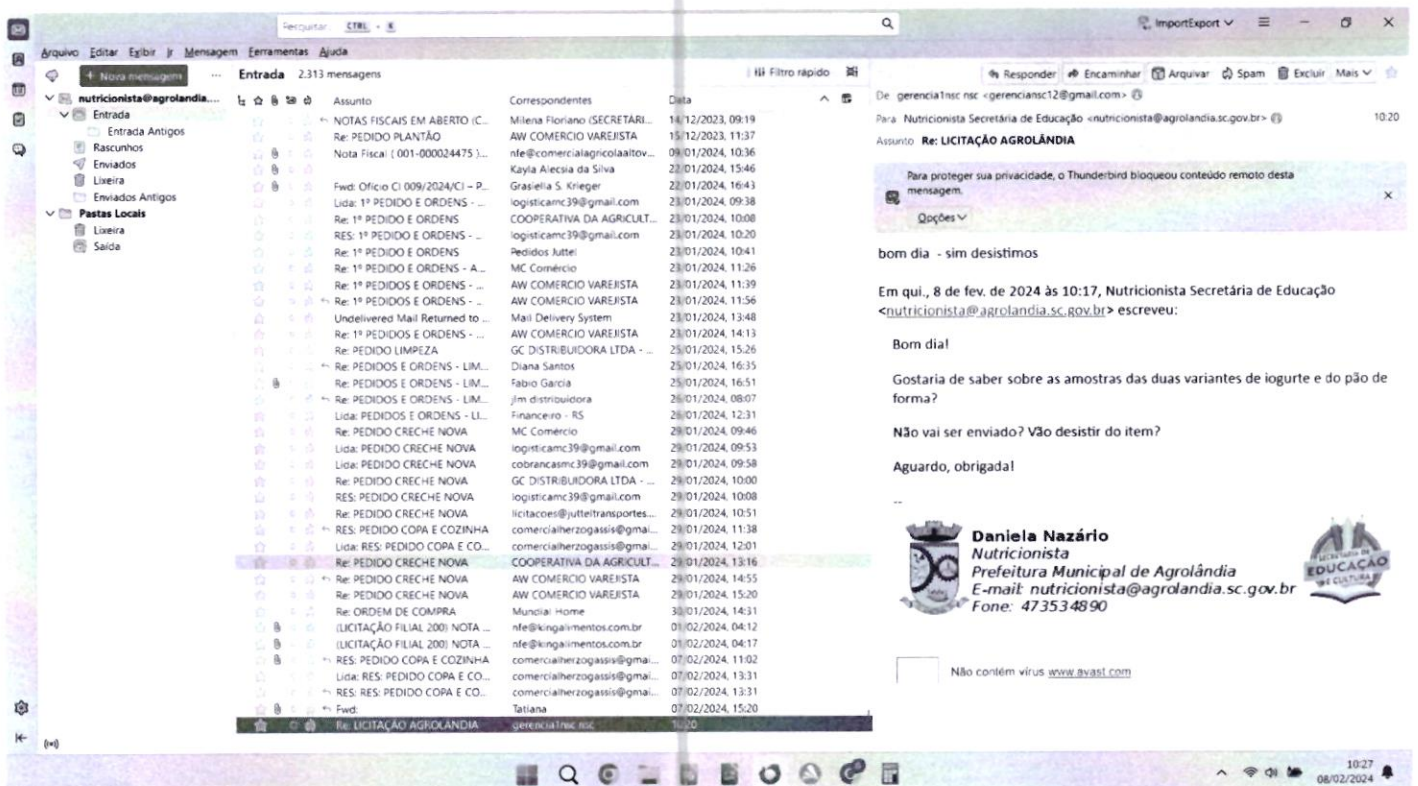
Pesquisar CTRL + K

ImportExport

Arquivo Editar Exibir Ir Mensagem Ferramentas Ajuda

+ Nova mensagem

nutricionista@agrolandia....
Entrada
Entrada Antigos
Rascunhos
Enviados
Lixeira
Enviados Antigos
Pastas Locais
Lixeira
Saída

Entrada 2.313 mensagens

Filtro rápido

| Assunto | Correspondentes | Data |
|---|---|---|
| NOTAS FISCAIS EM ABERTO (C... | Milena Floriano (SECRETARI... | 14/12/2023, 09:19 |
| Re: PEDIDO PLANTÃO | AW COMERCIO VAREJISTA | 15/12/2023, 11:37 |
| Nota Fiscal ( 001-000024475 )... | nfe@comercialagricolaaltov... | 09/01/2024, 10:36 |
| | Kayla Alecsia da Silva | 22/01/2024, 15:46 |
| Fwd: Ofício CI 009/2024/CI – P... | Grasiella S. Krieger | 22/01/2024, 16:43 |
| Lida: 1º PEDIDO E ORDENS - ... | logisticamc39@gmail.com | 23/01/2024, 09:38 |
| Re: 1º PEDIDO E ORDENS | COOPERATIVA DA AGRICULT... | 23/01/2024, 10:08 |
| RES: 1º PEDIDO E ORDENS - ... | logisticamc39@gmail.com | 23/01/2024, 10:20 |
| Re: 1º PEDIDO E ORDENS | Pedidos Juttel | 23/01/2024, 10:41 |
| Re: 1º PEDIDO E ORDENS - A... | MC Comércio | 23/01/2024, 11:26 |
| Re: 1º PEDIDOS E ORDENS - ... | AW COMERCIO VAREJISTA | 23/01/2024, 11:39 |
| Re: 1º PEDIDOS E ORDENS - ... | AW COMERCIO VAREJISTA | 23/01/2024, 11:56 |
| Undelivered Mail Returned to ... | Mail Delivery System | 23/01/2024, 13:48 |
| Re: 1º PEDIDOS E ORDENS - ... | AW COMERCIO VAREJISTA | 23/01/2024, 14:13 |
| Re: PEDIDO LIMPEZA | GC DISTRIBUIDORA LTDA - ... | 25/01/2024, 15:26 |
| Re: PEDIDOS E ORDENS - LIM... | Diana Santos | 25/01/2024, 16:35 |
| Re: PEDIDOS E ORDENS - LIM... | Fabio Garcia | 25/01/2024, 16:51 |
| Re: PEDIDOS E ORDENS - LIM... | jlm distribuidora | 26/01/2024, 08:07 |
| Lida: PEDIDOS E ORDENS - LI... | Financeiro - RS | 26/01/2024, 12:31 |
| Re: PEDIDO CRECHE NOVA | MC Comércio | 29/01/2024, 09:46 |
| Lida: PEDIDO CRECHE NOVA | logisticamc39@gmail.com | 29/01/2024, 09:53 |
| Lida: PEDIDO CRECHE NOVA | cobrancasmc39@gmail.com | 29/01/2024, 09:58 |
| Re: PEDIDO CRECHE NOVA | GC DISTRIBUIDORA LTDA - ... | 29/01/2024, 10:00 |
| RES: PEDIDO CRECHE NOVA | logisticamc39@gmail.com | 29/01/2024, 10:08 |
| Re: PEDIDO CRECHE NOVA | licitacoes@jutteltransportes... | 29/01/2024, 10:51 |
| RES: PEDIDO COPA E COZINHA | comercialherzogassis@gmai... | 29/01/2024, 11:38 |
| Lida: RES: PEDIDO COPA E CO... | comercialherzogassis@gmai... | 29/01/2024, 12:01 |
| Re: PEDIDO CRECHE NOVA | COOPERATIVA DA AGRICULT... | 29/01/2024, 13:16 |
| Re: PEDIDO CRECHE NOVA | AW COMERCIO VAREJISTA | 29/01/2024, 14:55 |
| Re: PEDIDO CRECHE NOVA | AW COMERCIO VAREJISTA | 29/01/2024, 15:20 |
| Re: ORDEM DE COMPRA | Mundial Home | 30/01/2024, 14:31 |
| (LICITAÇÃO FILIAL 200) NOTA ... | nfe@kingalimentos.com.br | 01/02/2024, 04:12 |
| (LICITAÇÃO FILIAL 200) NOTA ... | nfe@kingalimentos.com.br | 01/02/2024, 04:17 |
| RES: PEDIDO COPA E COZINHA | comercialherzogassis@gmai... | 07/02/2024, 11:02 |
| Lida: RES: PEDIDO COPA E CO... | comercialherzogassis@gmai... | 07/02/2024, 13:31 |
| RES: RES: PEDIDO COPA E CO... | comercialherzogassis@gmai... | 07/02/2024, 13:31 |
| Fwd: | Tatiana | 07/02/2024, 15:20 |
| Re: LICITAÇÃO AGROLÂNDIA | gerencia1nsc nsc | 10:20 |

Responder Encaminhar Arquivar Spam Excluir Mais

De gerencia1nsc nsc <gerenciansc12@gmail.com>
Para Nutricionista Secretária de Educação <nutricionista@agrolandia.sc.gov.br> 10:20
Assunto Re: LICITAÇÃO AGROLÂNDIA

Para proteger sua privacidade, o Thunderbird bloqueou conteúdo remoto desta mensagem.
Opções

bom dia - sim desistimos

Em qui., 8 de fev. de 2024 às 10:17, Nutricionista Secretária de Educação <nutricionista@agrolandia.sc.gov.br> escreveu:

Bom dia!

Gostaria de saber sobre as amostras das duas variantes de iogurte e do pão de forma?

Não vai ser enviado? Vão desistir do item?

Aguardo, obrigada!

--

Daniela Nazário
Nutricionista
Prefeitura Municipal de Agrolândia
E-mail: nutricionista@agrolandia.sc.gov.br
Fone: 473534890

SECRETARIA DE EDUCAÇÃO E CULTURA

Não contém vírus www.avast.com

10:27
08/02/2024